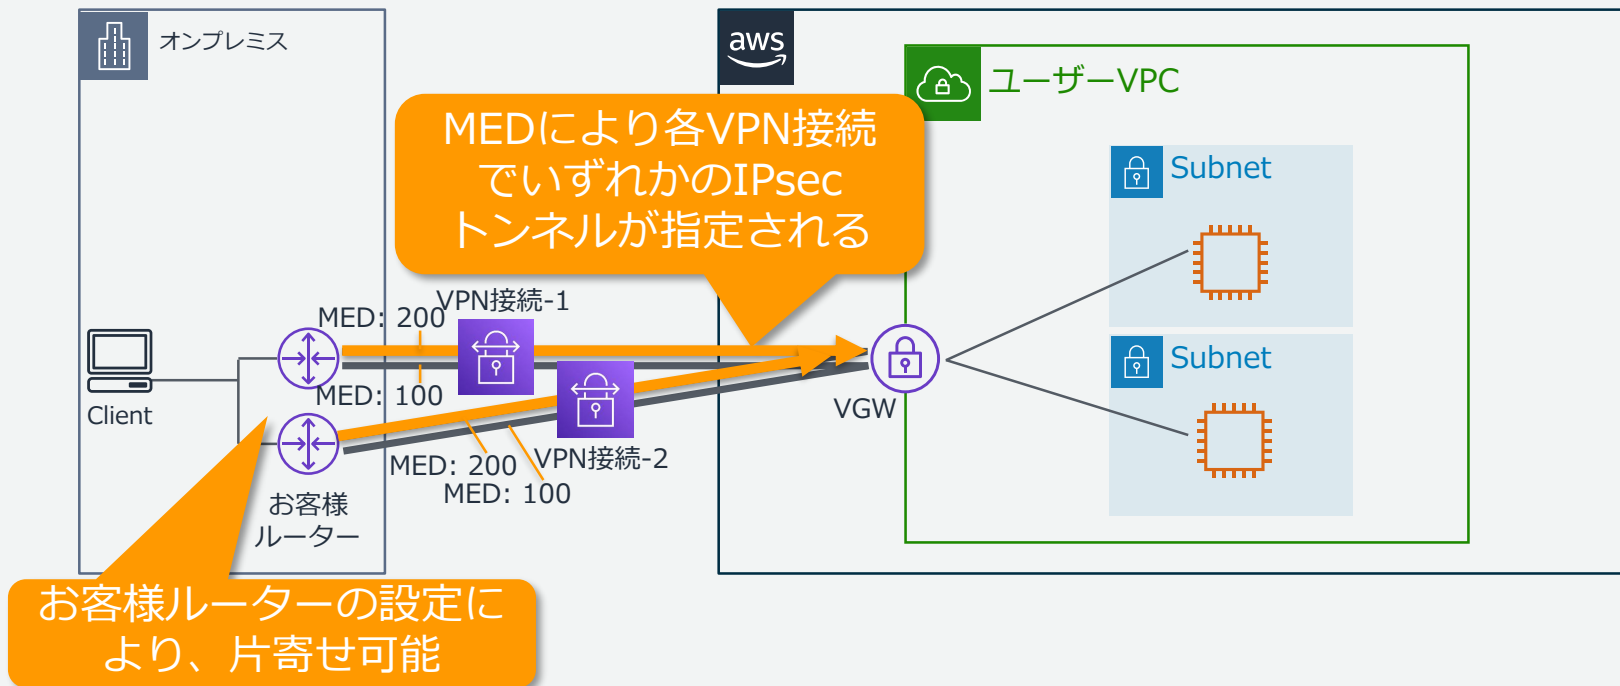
オンプレミス

aws

ユーザーVPC

MEDにより各VPN接続でいずれかのIPsecトンネルが指定される

Subnet

Subnet

MED: 200

VPN接続-1

MED: 100

Client

VGW

MED: 200

VPN接続-2

MED: 100

お客様ルーター

お客様ルーターの設定により、片寄せ可能